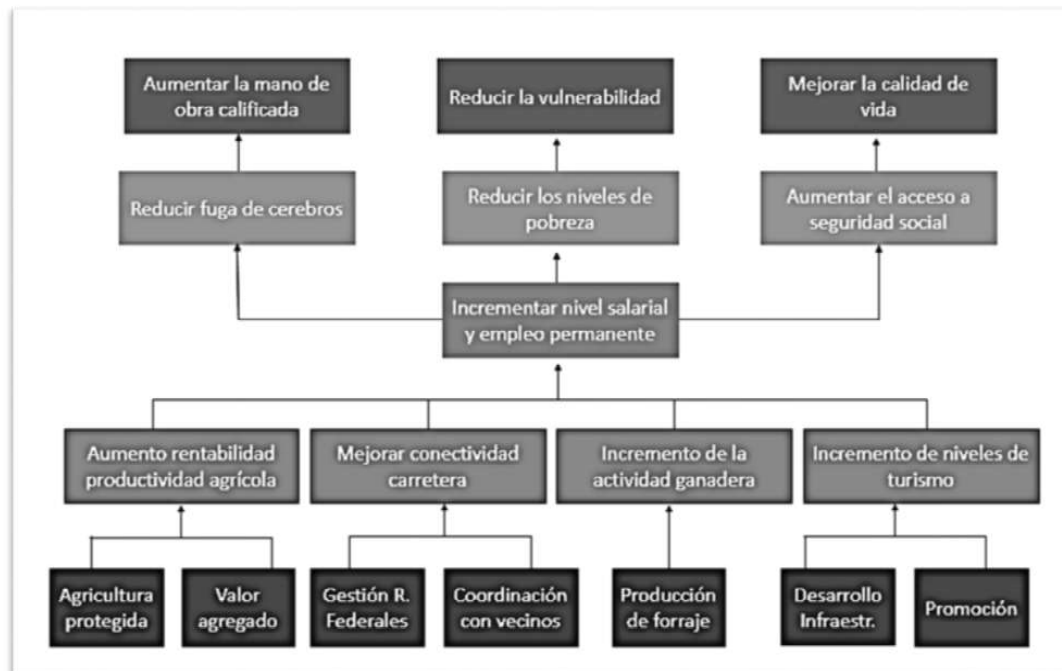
Aumentar la mano de obra calificada

Reducir la vulnerabilidad

Mejorar la calidad de vida

Reducir fuga de cerebros

Reducir los niveles de pobreza

Aumentar el acceso a seguridad social

Incrementar nivel salarial y empleo permanente

Aumento rentabilidad productividad agrícola

Mejorar conectividad carretera

Incremento de la actividad ganadera

Incremento de niveles de turismo

Agricultura protegida

Valor agregado

Gestión R. Federales

Coordinación con vecinos

Producción de forraje

Desarrollo Infraestr.

Promoción